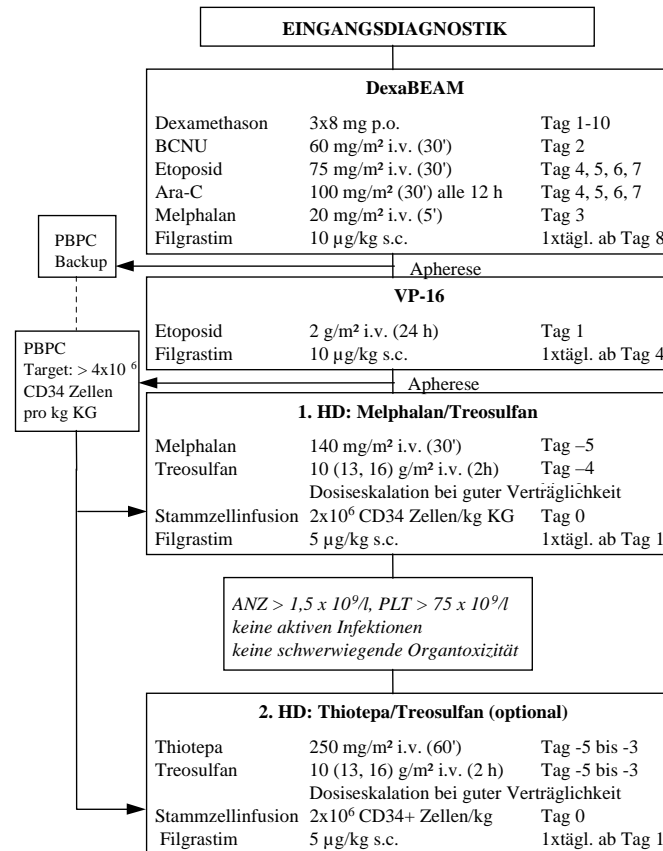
EINGANGSDIAGNOSTIK

DexaBEAM

| | | |
|---|---|---|
| Dexamethason | 3x8 mg p.o. | Tag 1-10 |
| BCNU | 60 mg/m² i.v. (30') | Tag 2 |
| Etoposid | 75 mg/m² i.v. (30') | Tag 4, 5, 6, 7 |
| Ara-C | 100 mg/m² (30') alle 12 h | Tag 4, 5, 6, 7 |
| Melphalan | 20 mg/m² i.v. (5') | Tag 3 |
| Filgrastim | 10 µg/kg s.c. | 1xtägl. ab Tag 8 |

PBPC Backup

Apherese

VP-16

| | | |
|---|---|---|
| Etoposid | 2 g/m² i.v. (24 h) | Tag 1 |
| Filgrastim | 10 µg/kg s.c. | 1xtägl. ab Tag 4 |

PBPC Target: > 4x10 $^6$ CD34 Zellen pro kg KG

Apherese

1. HD: Melphalan/Treosulfan

| | | |
|---|---|---|
| Melphalan | 140 mg/m² i.v. (30') | Tag –5 |
| Treosulfan | 10 (13, 16) g/m² i.v. (2h) | Tag –4 |
| | Dosiseskalation bei guter Verträglichkeit | |
| Stammzellinfusion | 2x10$^6$ CD34 Zellen/kg KG | Tag 0 |
| Filgrastim | 5 µg/kg s.c. | 1xtägl. ab Tag 1 |

ANZ > 1,5 x 10$^9$/l, PLT > 75 x 10$^9$/l
keine aktiven Infektionen
keine schwerwiegende Organtoxizität

2. HD: Thiotepa/Treosulfan (optional)

| | | |
|---|---|---|
| Thiotepa | 250 mg/m² i.v. (60') | Tag -5 bis -3 |
| Treosulfan | 10 (13, 16) g/m² i.v. (2 h) | Tag -5 bis -3 |
| | Dosiseskalation bei guter Verträglichkeit | |
| Stammzellinfusion | 2x10$^6$ CD34+ Zellen/kg | Tag 0 |
| Filgrastim | 5 µg/kg s.c. | 1xtägl. ab Tag 1 |